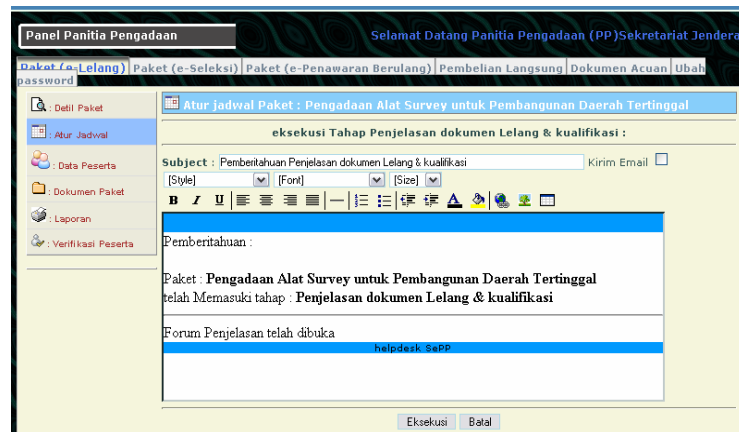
Panel Panitia Pengadaan

Selamat Datang Panitia Pengadaan (PP)Sekretariat Jendera

Paket (e-Lelang) | Paket (e-Seleksi) | Paket (e-Penawaran Berulang) | Pembelian Langsung | Dokumen Acuan | Ubah password

: Detil Paket
: Atur Jadwal
: Data Peserta
: Dokumen Paket
: Laporan
: Verifikasi Peserta

Atur jadwal Paket : Pengadaan Alat Survey untuk Pembangunan Daerah Tertinggal

eksekusi Tahap Penjelasan dokumen Lelang & kualifikasi :

Subject : Pemberitahuan Penjelasan dokumen Lelang & kualifikasi

Kirim Email

[Style] [Font] [Size]

B I U

Pemberitahuan :

Paket : **Pengadaan Alat Survey untuk Pembangunan Daerah Tertinggal**
telah Memasuki tahap : **Penjelasan dokumen Lelang & kualifikasi**

Forum Penjelasan telah dibuka

helpdesk SePP

Eksekusi Batal